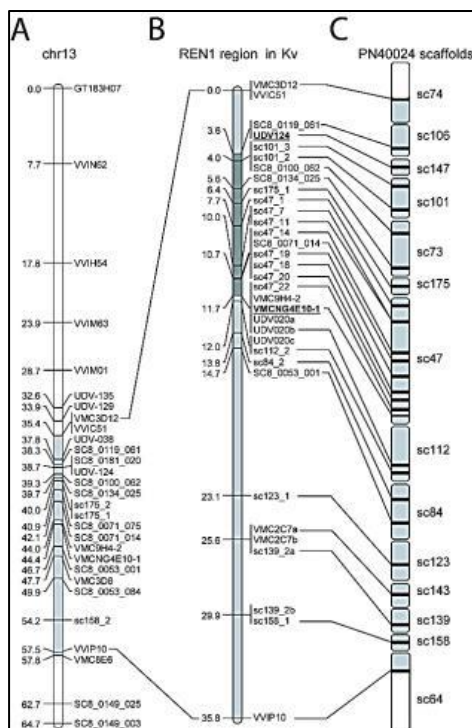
A
chr13
0.0 GT183H07
7.7 VVIN62
17.8 VVIH54
23.9 VVIM63
28.7 VVIM01
32.6 UDV-135
33.9 UDV-129
35.4 VMC3D12
VVIC51
37.8 UDV-038
38.3 SC8_0119_061
38.7 SC8_0181_020
UDV-124
39.3 SC8_0100_062
39.7 SC8_0134_025
40.0 sc175_2
sc175_1
40.9 SC8_0071_075
42.1 SC8_0071_014
44.0 VMC9H4-2
44.4 VMCNG4E10-1
46.7 SC8_0053_001
47.7 VMC3D8
49.9 SC8_0053_084
54.2 sc158_2
57.5 VVIP10
57.8 VMC8E6
62.7 SC8_0149_025
64.7 SC8_0149_003

B
REN1 region in Kv
0.0 VMC3D12
VVIC51
3.6 SC8_0119_061
UDV124
sc101_3
4.0 sc101_2
5.6 SC8_0100_062
6.4 SC8_0134_025
7.7 sc175_1
sc47_1
10.0 sc47_7
sc47_11
sc47_14
10.7 SC8_0071_014
sc47_19
sc47_18
sc47_20
sc47_22
11.7 VMC9H4-2
VMCNG4E10-1
UDV020a
UDV020b
12.0 UDV020c
13.8 sc112_2
14.7 sc84_2
SC8_0053_001
23.1 sc123_1
25.6 VMC2C7a
VMC2C7b
sc139_2a
29.9 sc139_2b
sc158_1
35.8 VVIP10

C
PN40024 scaffolds
sc74
sc106
sc147
sc101
sc73
sc175
sc47
sc112
sc84
sc123
sc143
sc139
sc158
sc64